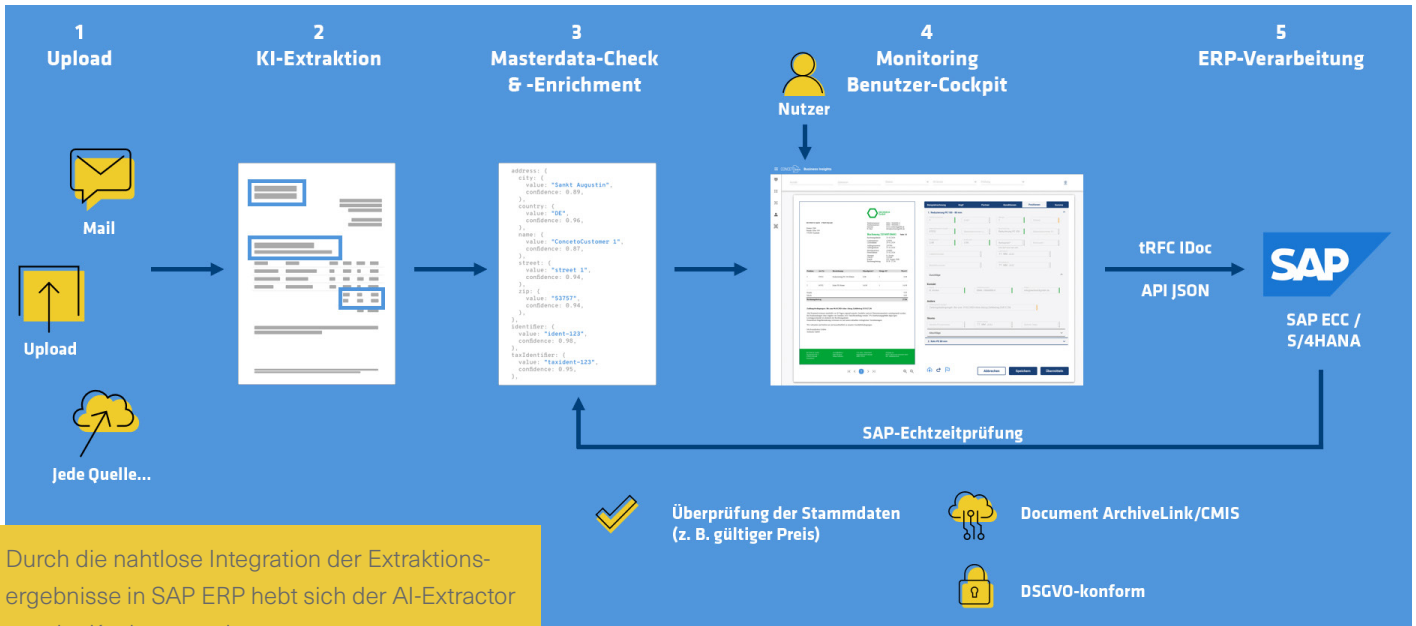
1
Upload

2
KI-Extraktion

3
Masterdata-Check & -Enrichment

4
Monitoring
Benutzer-Cockpit

5
ERP-Verarbeitung

Nutzer

Mail

Upload

Jede Quelle...

address: {
city: {
value: "Sankt Augustin",
confidence: 0.89,
},
country: {
value: "DE",
confidence: 0.96,
},
name: {
value: "ConcetoCustomer 1",
confidence: 0.87,
},
street: {
value: "street 1",
confidence: 0.94,
},
zip: {
value: "53757",
confidence: 0.94,
},
identifier: {
value: "ident-123",
confidence: 0.98,
},
taxIdentifier: {
value: "taxident-123",
confidence: 0.95,
},

tRFC IDoc

API JSON

SAP

SAP ECC / S/4HANA

SAP-Echtzeitprüfung

Überprüfung der Stammdaten (z. B. gültiger Preis)

Document ArchiveLink/CMIS

DSGVO-konform

Durch die nahtlose Integration der Extraktionsergebnisse in SAP ERP hebt sich der AI-Extractor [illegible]